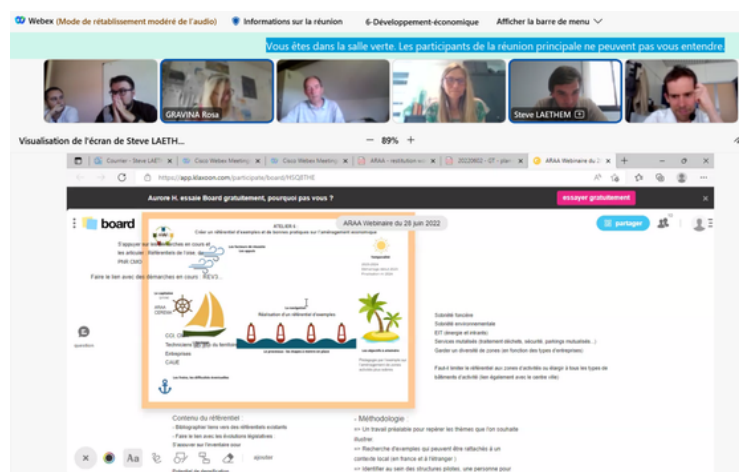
Webex (Mode de rétablissement modéré de l'audio) Informations sur la réunion 6-Développement-économique Afficher la barre de menu

Vous êtes dans la salle verte. Les participants de la réunion principale ne peuvent pas vous entendre.

GRAVINA Rosa

Steve LAETHEM

Visualisation de l'écran de Steve LAETH...

— 89% +

Courrier - Steve LAET | Cisco Webex Meeting | Cisco Webex Meeting | ARAA - restitution | 20220602 - 07 - plan | ARAA Webinaire du 2

https://app.klaxoon.com/participate/board/HSQ8THE

Aurore H. essaie Board gratuitement, pourquoi pas vous ?

essayer gratuitement

board

ARAA Webinaire du 28 juin 2022

partager

ATELIER 6 :
Créer un référentiel d'exemples et de bonnes pratiques sur l'aménagement économique

S'appuyer sur les démarches en cours et les articuler : Référentiels de l'Ade, de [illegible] PNR CMO

Faire le lien avec les démarches en cours : REV3...

Réalisation d'un référentiel d'exemples

CCI, CMA
Techniciens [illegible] territoire
Entreprises
CAUE

question

Sobriété foncière
Sobriété environnementale
EIT (énergie et intrants)
Services mutualisés (traitement déchets, sécurité, parkings mutualisés...)
Garder un diversité de zones (en fonction des types d'entreprises)

Faut-il limiter le référentiel aux zones d'activités ou élargir à tous les types de bâtiments d'activité (lien également avec le centre ville)

Contenu du référentiel :
- Bibliographier tous vers des référentiels existants
- Faire le lien avec les évolutions législatives
S'assurer sur l'inventaire sous

- Méthodologie
=> Un travail préalable pour repérer les thèmes que l'on souhaite illustrer
=> Recherche d'exemples qui peuvent être rattachés à un contexte local (en france et à l'étranger )
=> Identifier au sein des structures pilotes, une personne pour

Aa

ajouter